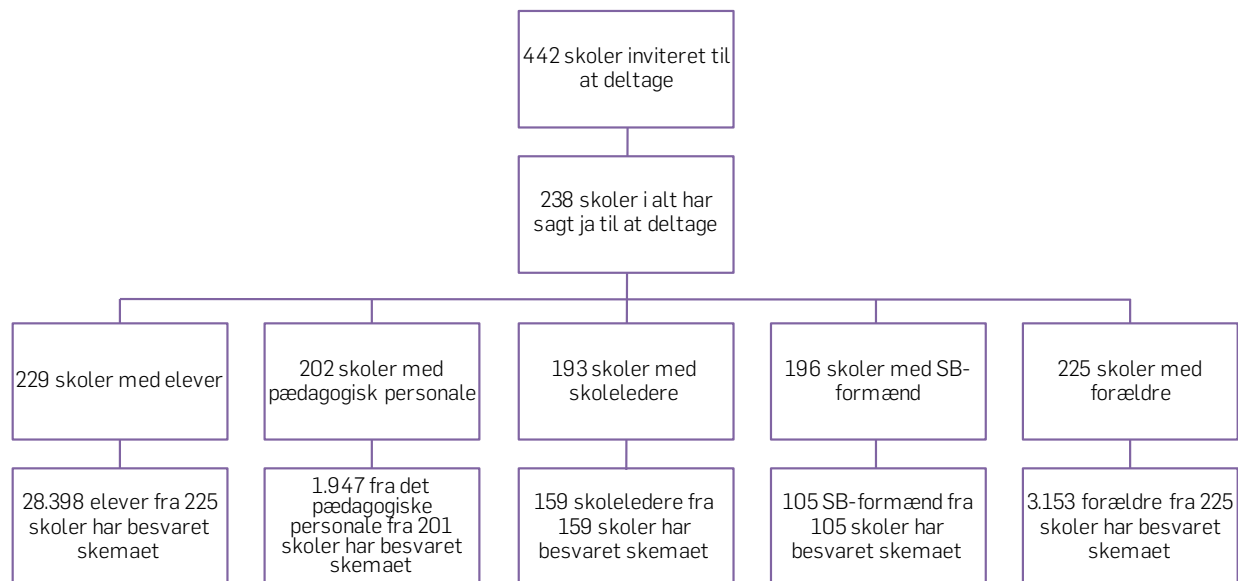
442 skoler inviteret til at deltage

238 skoler i alt har sagt ja til at deltage

229 skoler med elever

202 skoler med pædagogisk personale

193 skoler med skoleledere

196 skoler med SB-formænd

225 skoler med forældre

28.398 elever fra 225 skoler har besvaret skemaet

1.947 fra det pædagogiske personale fra 201 skoler har besvaret skemaet

159 skoleledere fra 159 skoler har besvaret skemaet

105 SB-formænd fra 105 skoler har besvaret skemaet

3.153 forældre fra 225 skoler har besvaret skemaet